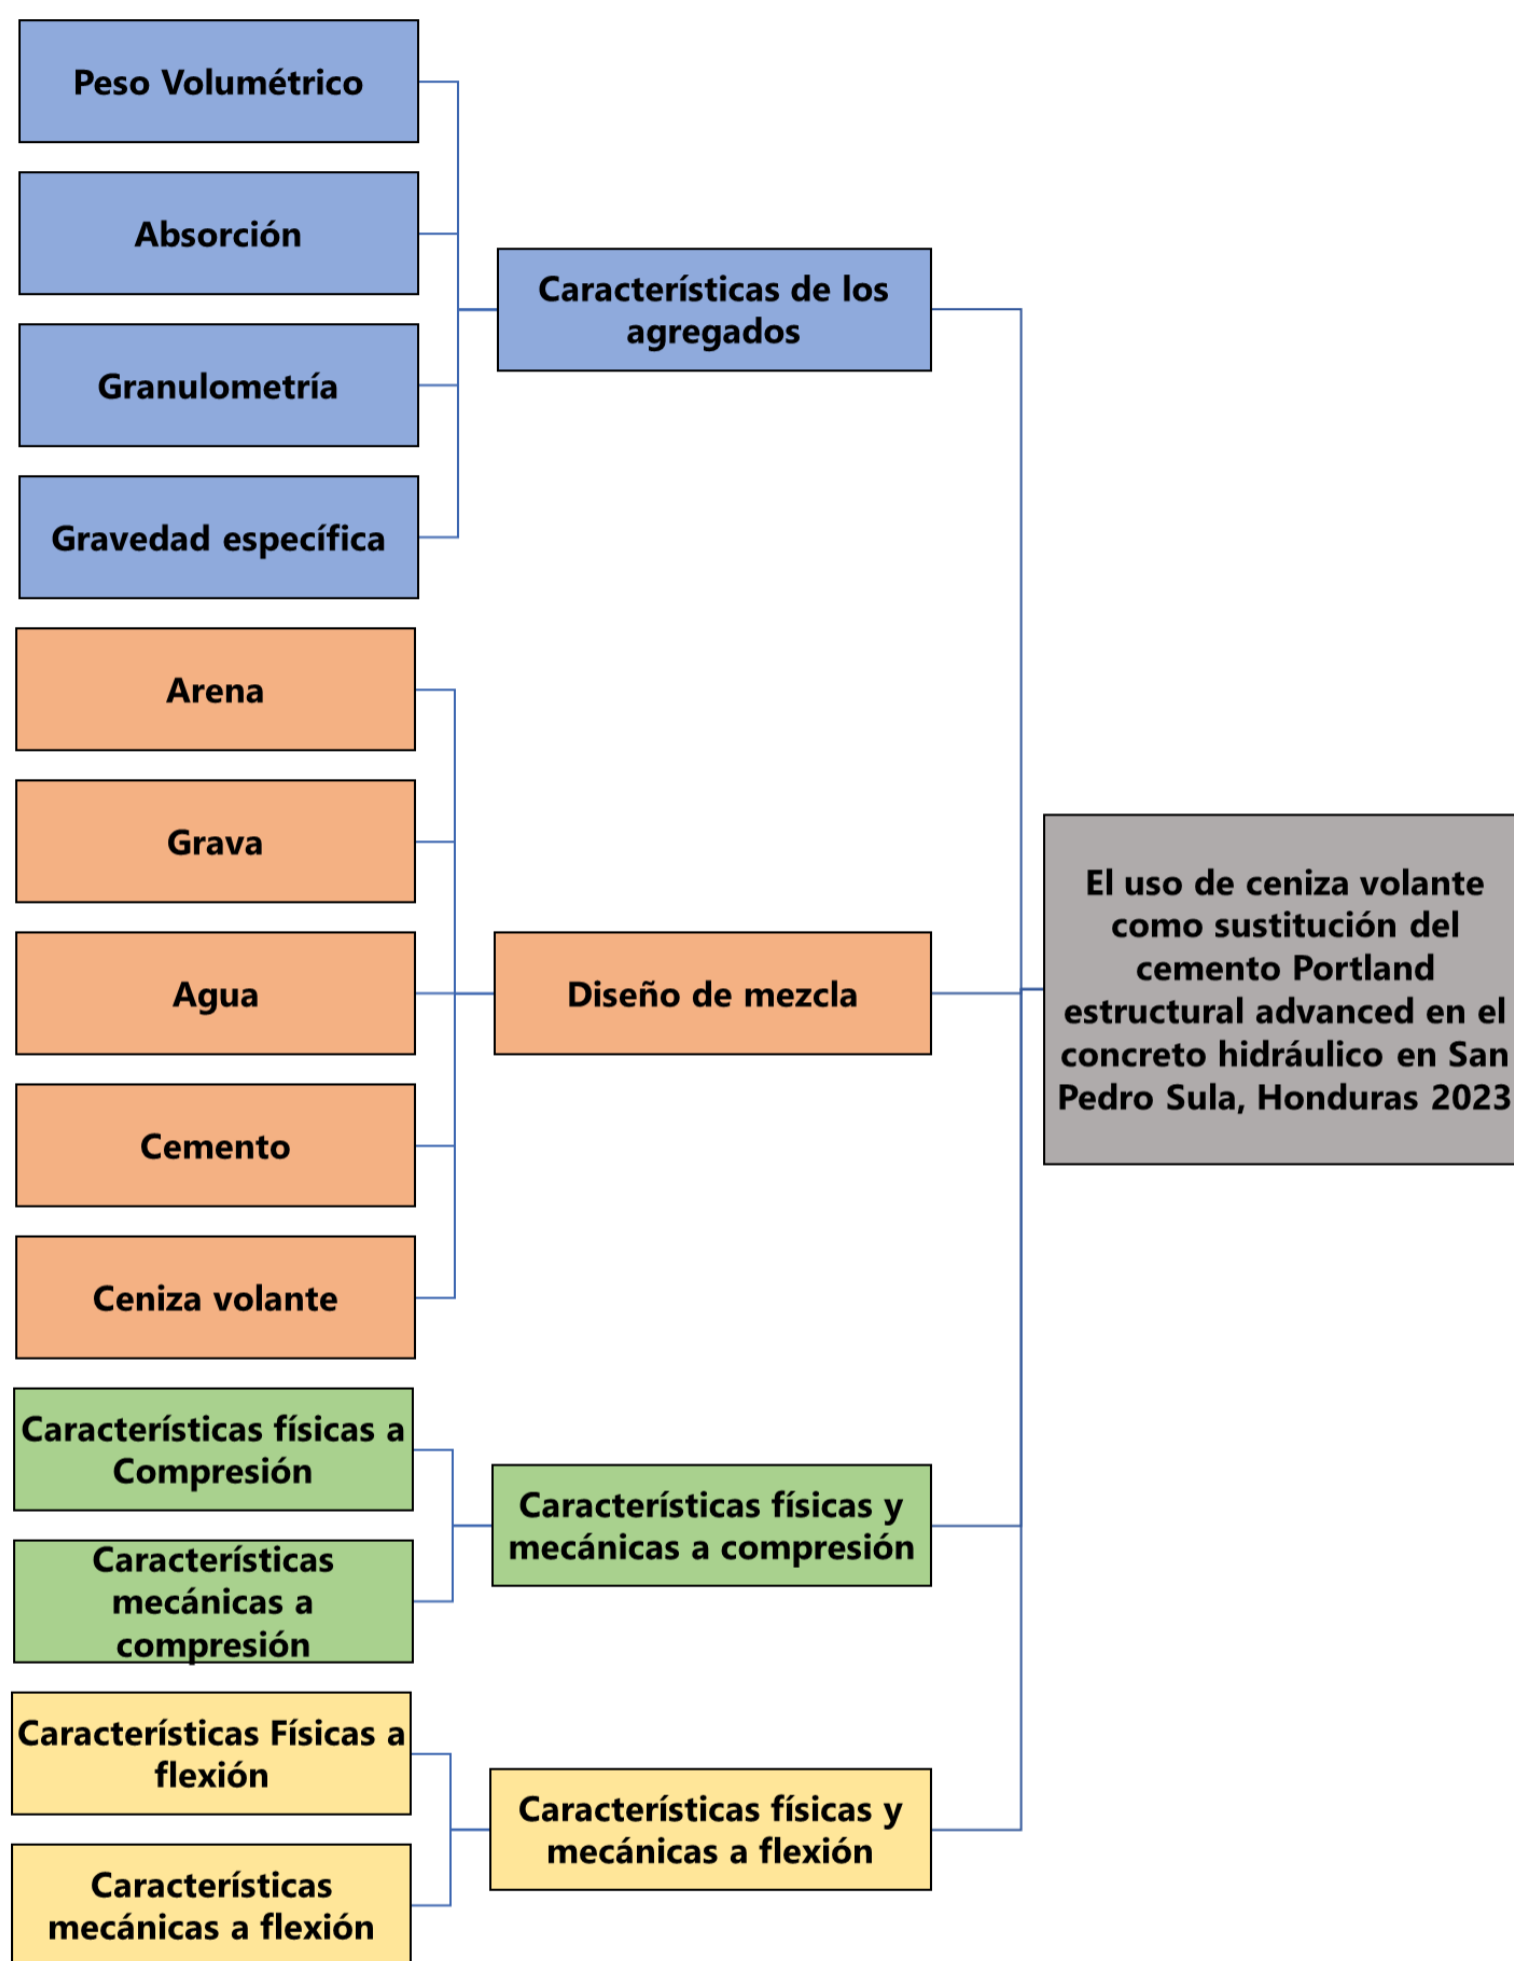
Peso Volumétrico

Absorción

Granulometría

Gravedad específica

Características de los agregados

Arena

Grava

Agua

Cemento

Ceniza volante

Diseño de mezcla

El uso de ceniza volante como sustitución del cemento Portland estructural advanced en el concreto hidráulico en San Pedro Sula, Honduras 2023

Características físicas a Compresión

Características mecánicas a compresión

Características físicas y mecánicas a compresión

Características Físicas a flexión

Características mecánicas a flexión

Características físicas y mecánicas a flexión